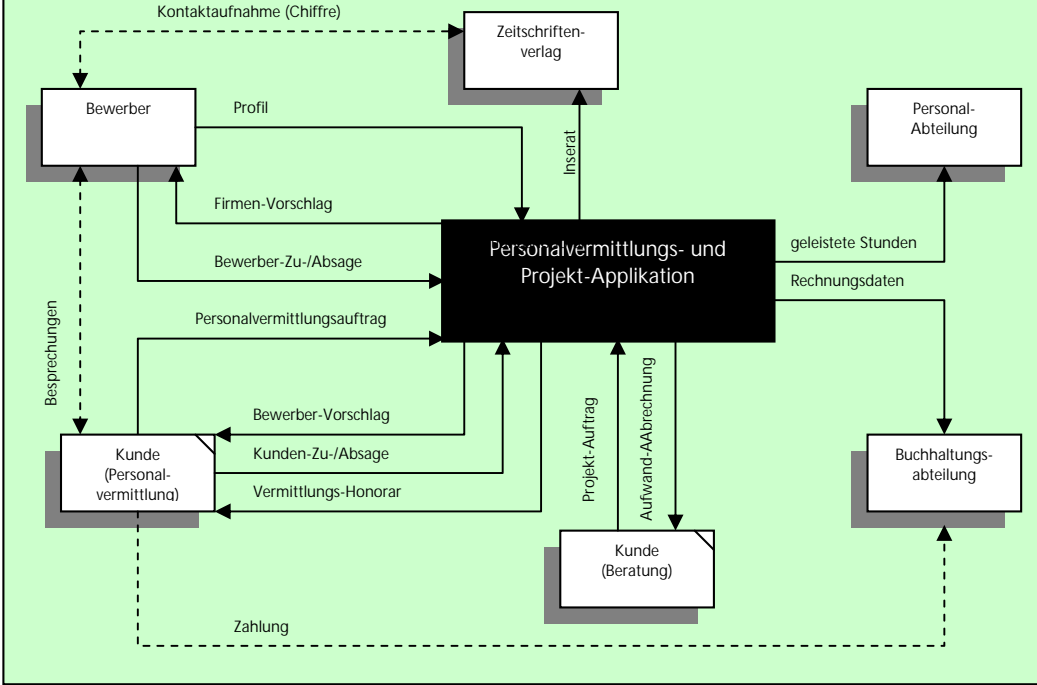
Kontaktaufnahme (Chiffre)

Zeitschriften-verlag

Bewerber

Profil

Inserat

Personal-Abteilung

Firmen-Vorschlag

Personalvermittlungs- und Projekt-Applikation

geleistete Stunden

Bewerber-Zu-/Absage

Rechnungsdaten

Besprechungen

Personalvermittlungsauftrag

Bewerber-Vorschlag

Projekt-Auftrag

Aufwand-AAbrechnung

Kunde (Personal-vermittlung)

Kunden-Zu-/Absage

Vermittlungs-Honorar

Buchhaltungs-abteilung

Kunde (Beratung)

Zahlung